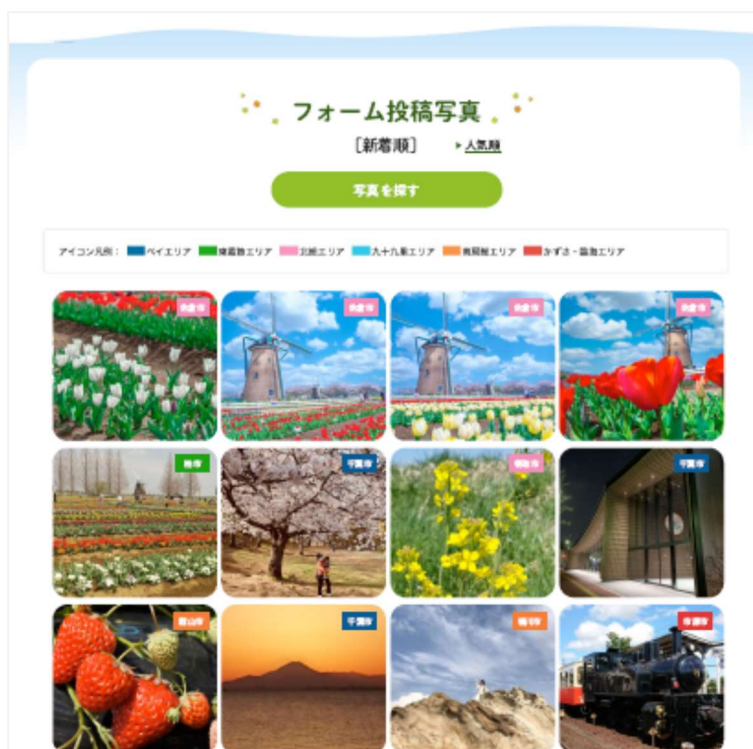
フォーム投稿写真

[新着順]　▸人気順

写真を探す

アイコン凡例：ベイエリア　東葛飾エリア　北総エリア　九十九里エリア　南房総エリア　かずさ・臨海エリア

佐倉市

佐倉市

佐倉市

佐倉市

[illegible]

千葉市

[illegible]

千葉市

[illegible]

千葉市

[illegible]

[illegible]